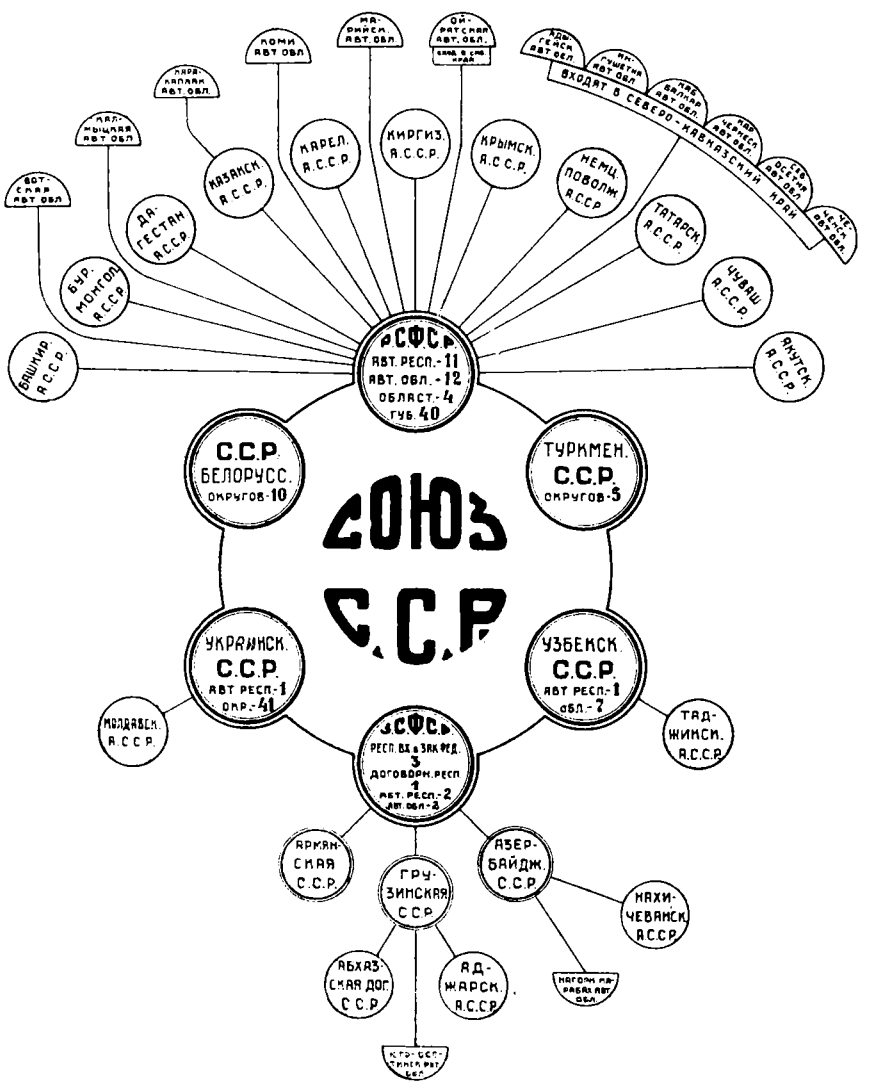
СОЮЗ С.С.Р.

Р.С.Ф.С.Р.
АВТ. РЕСП. - 11
АВТ. ОБЛ. - 12
ОБЛАСТ. - 4
ГУБ. 40

БАШКИР. А.С.С.Р.
БУР. МОНГОЛ. А.С.С.Р.
ВОТСКАЯ АВТ. ОБЛ.
ДАГЕСТАН А.С.С.Р.
КАЛМЫЦКАЯ АВТ. ОБЛ.
КАЗАНСК. А.С.С.Р.
КАРАКАЛПАК АВТ. ОБЛ.
КАРЕЛ. А.С.С.Р.
КОМИ АВТ. ОБЛ.
МАРИЙСК. АВТ. ОБЛ.
КИРГИЗ. А.С.С.Р.
ОЙРАТСКАЯ АВТ. ОБЛ. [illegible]
КРЫМСК. А.С.С.Р.
НЕМЦ. ПОВОЛЖ. А.С.С.Р.
АДЫГЕЙСК. АВТ. ОБЛ.
ИНГУШЕТИЯ АВТ. ОБЛ.
КАБ. БАЛКАР АВТ. ОБЛ.
КАР. ЧЕРКЕСК. АВТ. ОБЛ.
СЕВ. ОСЕТИЯ АВТ. ОБЛ.
ЧЕЧЕНСК. АВТ. ОБЛ.
ВХОДЯТ В СЕВЕРО-КАВКАЗСКИЙ КРАЙ
ТАТАРСК. А.С.С.Р.
ЧУВАШ А.С.С.Р.
ЯКУТСК. А.С.С.Р.

С.С.Р. БЕЛОРУСС. ОКРУГОВ - 10

ТУРКМЕН. С.С.Р. ОКРУГОВ - 5

УКРАИНСК. С.С.Р. АВТ. РЕСП. - 1 ОКР. - 41
МОЛДАВСК. А.С.С.Р.

УЗБЕКСК. С.С.Р. АВТ. РЕСП. - 1 ОБЛ. - 7
ТАДЖИКСК. А.С.С.Р.

З.С.Ф.С.Р.
РЕСП. ВХ. в ЗАК. ФЕД. 3
ДОГОВОРН. РЕСП. 1
АВТ. РЕСП. - 2
АВТ. ОБЛ. - 2

АРМЯНСКАЯ С.С.Р.
ГРУЗИНСКАЯ С.С.Р.
АЗЕРБАЙДЖ. С.С.Р.
НАХИЧЕВАНСК. А.С.С.Р.
НАГОРН. КАРАБАХ. АВТ. ОБЛ.
АБХАЗСКАЯ ДОГ. С.С.Р.
АДЖАРСК. А.С.С.Р.
ЮГО-ОСЕТИНСК. АВТ. ОБЛ.